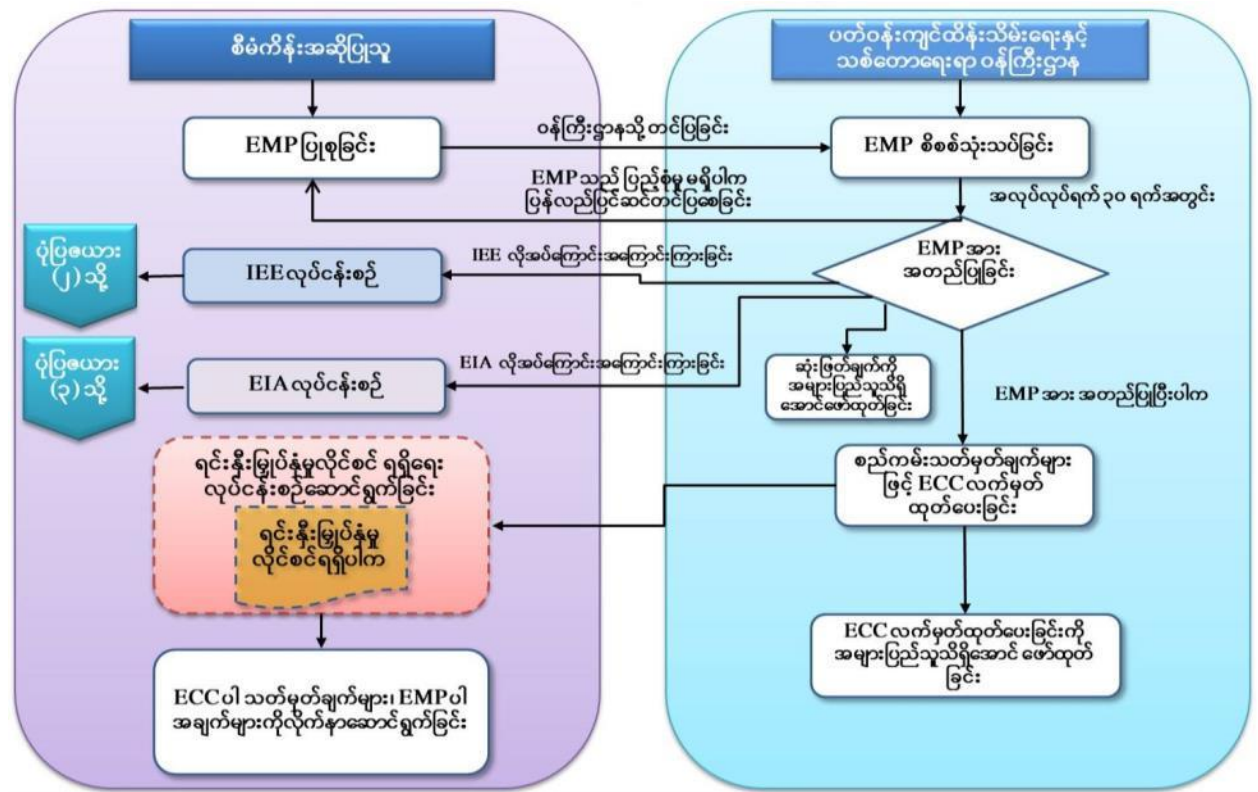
စီမံကိန်းအဆိုပြုသူ

ပတ်ဝန်းကျင်ထိန်းသိမ်းရေးနှင့် သစ်တောရေးရာ ဝန်ကြီးဌာန

EMP ပြုစုခြင်း

ဝန်ကြီးဌာနသို့ တင်ပြခြင်း

EMP စိစစ်သုံးသပ်ခြင်း

EMP သည် ပြည့်စုံမှု မရှိပါက ပြန်လည်ပြင်ဆင်တင်ပြစေခြင်း

အလုပ်လုပ်ရက် ၃၀ ရက်အတွင်း

ပုံပြဇယား (၂) သို့

IEE လုပ်ငန်းစဉ်

IEE လိုအပ်ကြောင်းအကြောင်းကြားခြင်း

EMP အား အတည်ပြုခြင်း

ပုံပြဇယား (၃) သို့

EIA လုပ်ငန်းစဉ်

EIA လိုအပ်ကြောင်းအကြောင်းကြားခြင်း

ဆုံးဖြတ်ချက်ကို အများပြည်သူသိရှိအောင်ဖော်ထုတ်ခြင်း

EMP အား အတည်ပြုပြီးပါက

ရင်းနှီးမြှုပ်နှံမှုလိုင်စင် ရရှိရေး လုပ်ငန်းစဉ်ဆောင်ရွက်ခြင်း

ရင်းနှီးမြှုပ်နှံမှု လိုင်စင်ရရှိပါက

စည်းကမ်းသတ်မှတ်ချက်များဖြင့် ECC လက်မှတ်ထုတ်ပေးခြင်း

ECC လက်မှတ်ထုတ်ပေးခြင်းကို အများပြည်သူသိရှိအောင် ဖော်ထုတ်ခြင်း

ECC ပါ သတ်မှတ်ချက်များ၊ EMP ပါ အချက်များကိုလိုက်နာဆောင်ရွက်ခြင်း